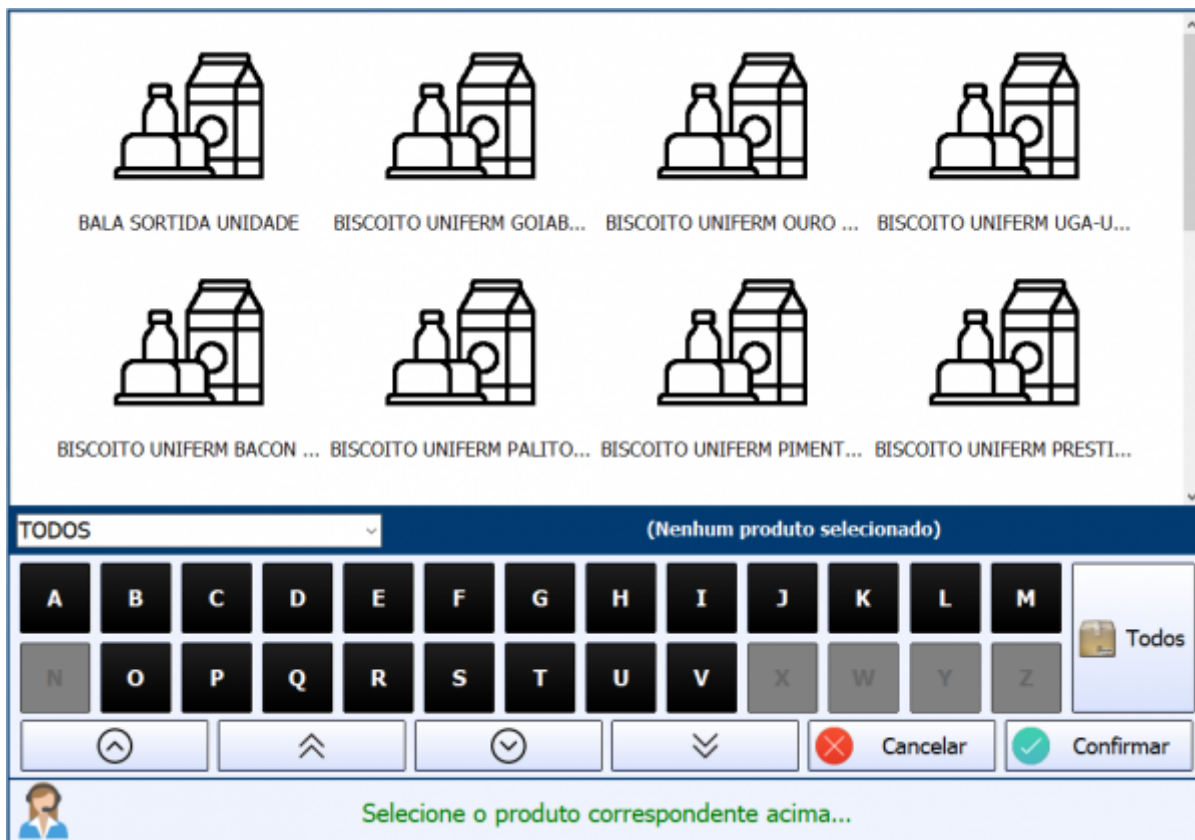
BALA SORTIDA UNIDADE
BISCOITO UNIFERM GOIAB...
BISCOITO UNIFERM OURO ...
BISCOITO UNIFERM UGA-U...
BISCOITO UNIFERM BACON ...
BISCOITO UNIFERM PALITO...
BISCOITO UNIFERM PIMENT...
BISCOITO UNIFERM PRESTI...

TODOS
(Nenhum produto selecionado)

A B C D E F G H I J K L M
N O P Q R S T U V X W Y Z
Todos

Cancelar
Confirmar

Selecione o produto correspondente acima...